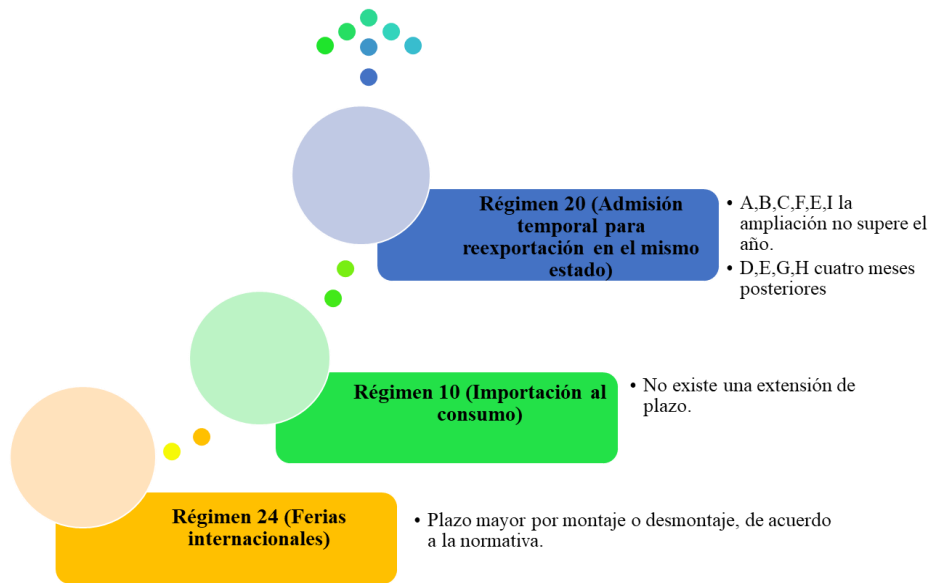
Régimen 20 (Admisión temporal para reexportación en el mismo estado)

- A,B,C,F,E,I la ampliación no supere el año.
- D,E,G,H cuatro meses posteriores

Régimen 10 (Importación al consumo)

- No existe una extensión de plazo.

Régimen 24 (Ferias internacionales)

- Plazo mayor por montaje o desmontaje, de acuerdo a la normativa.